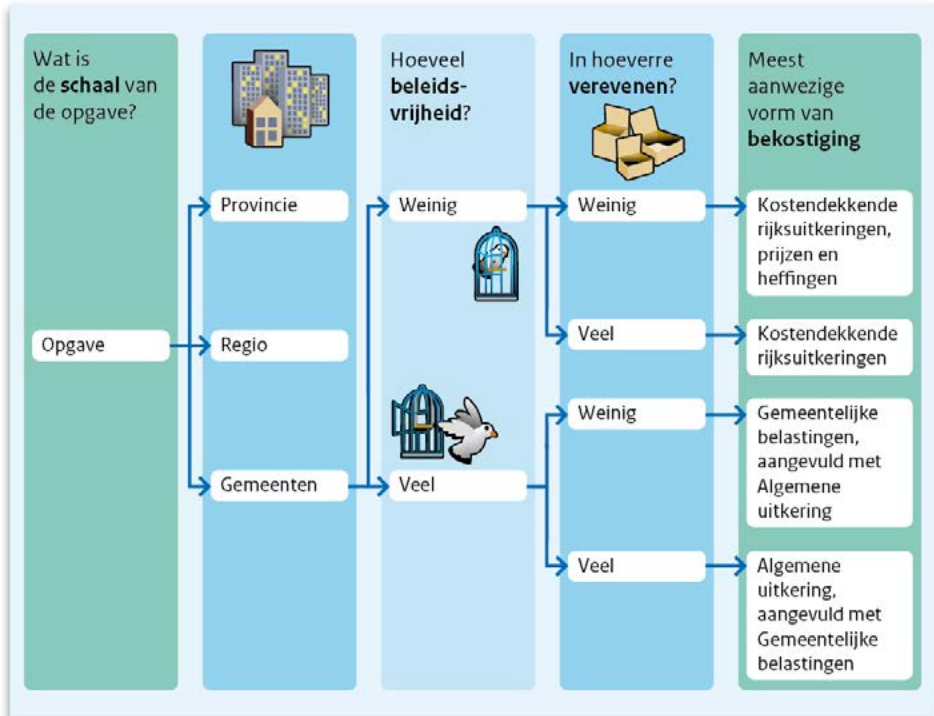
Wat is de **schaal** van de opgave?

Hoeveel **beleidsvrijheid**?

In hoeverre **verevenen**?

Meest aanwezige vorm van **bekostiging**

Opgave

Provincie

Regio

Gemeenten

Weinig

Veel

Weinig

Veel

Weinig

Veel

Kostendekkende rijksuitkeringen, prijzen en heffingen

Kostendekkende rijksuitkeringen

Gemeentelijke belastingen, aangevuld met Algemene uitkering

Algemene uitkering, aangevuld met Gemeentelijke belastingen